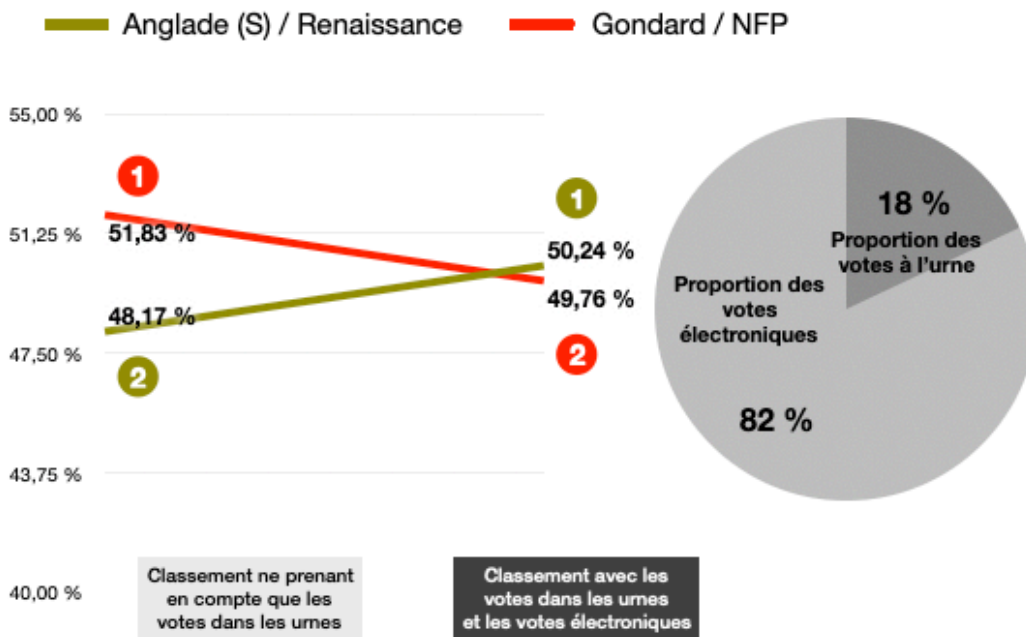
Anglade (S) / Renaissance
Gondard / NFP

55,00 %
51,25 %
47,50 %
43,75 %
40,00 %

1
51,83 %
48,17 %
2

1
50,24 %
49,76 %
2

18 %
Proportion des votes à l'urne

Proportion des votes électroniques

82 %

Classement ne prenant en compte que les votes dans les urnes

Classement avec les votes dans les urnes et les votes électroniques